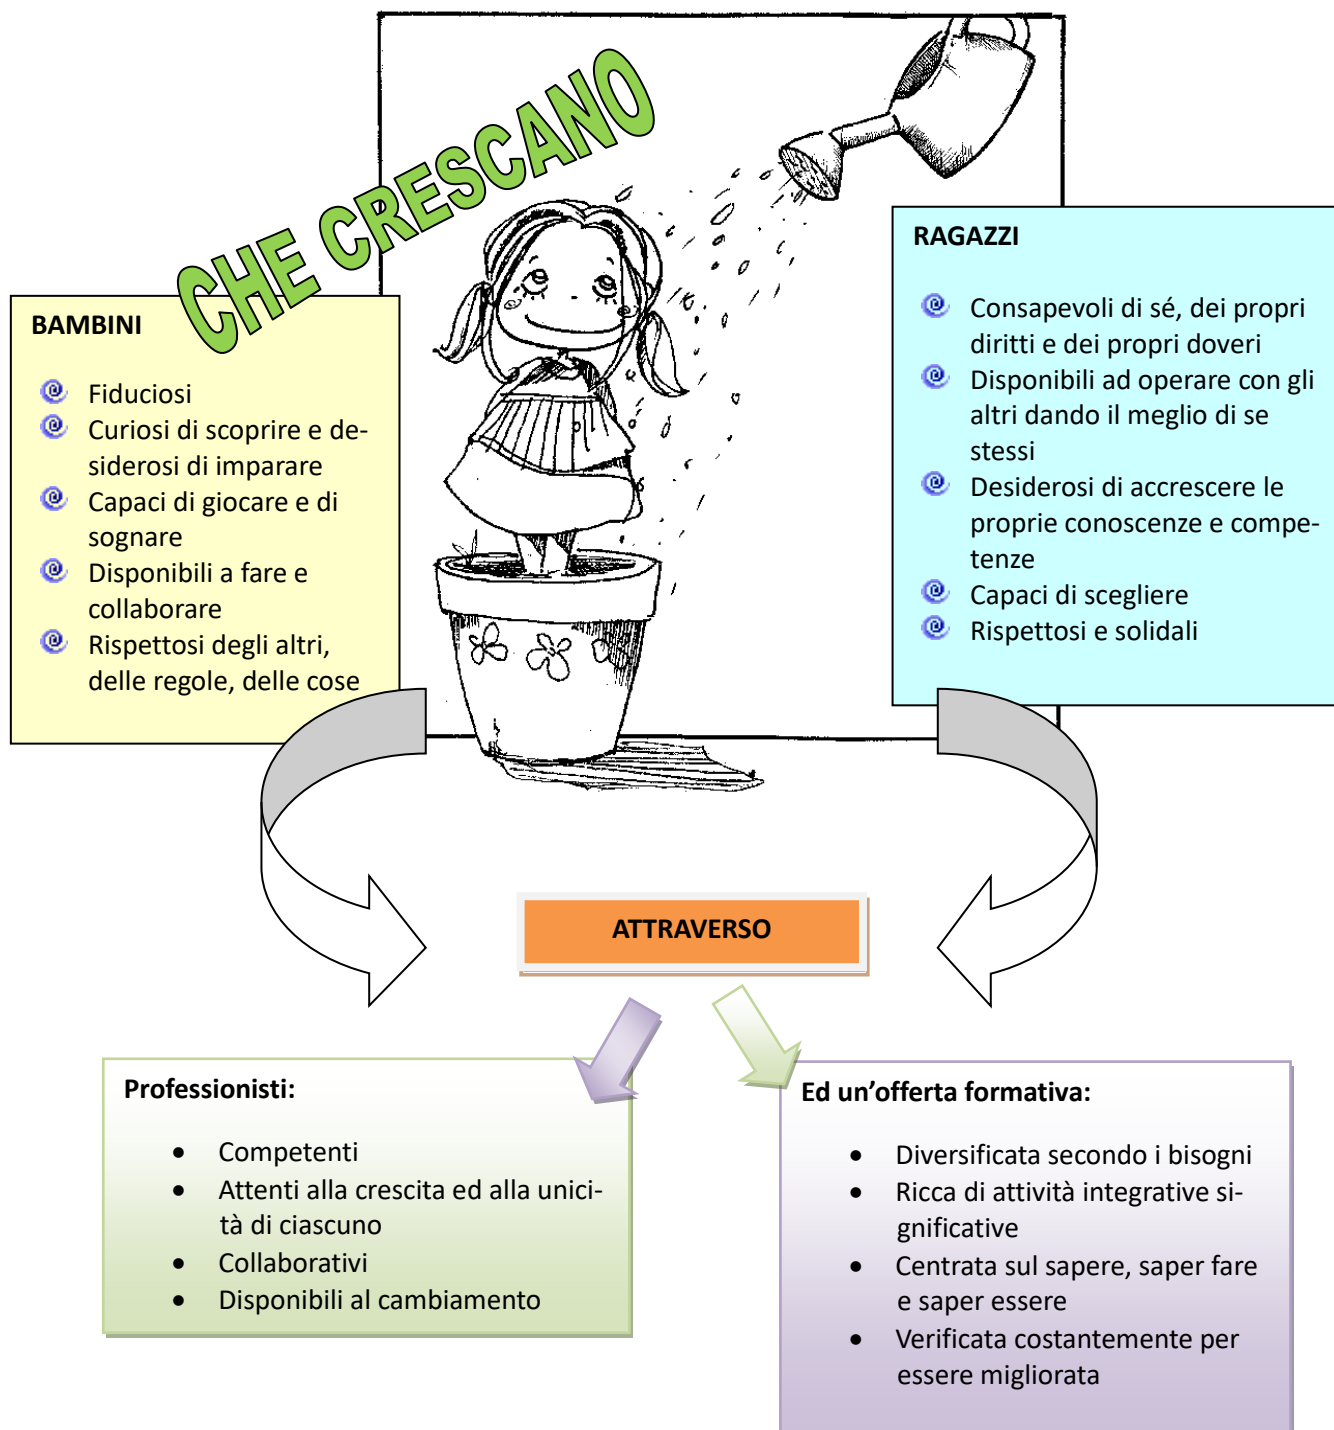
CHE CRESCANO

BAMBINI

- Fiduciosi
- Curiosi di scoprire e desiderosi di imparare
- Capaci di giocare e di sognare
- Disponibili a fare e collaborare
- Rispettosi degli altri, delle regole, delle cose

RAGAZZI

- Consapevoli di sé, dei propri diritti e dei propri doveri
- Disponibili ad operare con gli altri dando il meglio di se stessi
- Desiderosi di accrescere le proprie conoscenze e competenze
- Capaci di scegliere
- Rispettosi e solidali

ATTRAVERSO

Professionisti:

- Competenti
- Attenti alla crescita ed alla unicità di ciascuno
- Collaborativi
- Disponibili al cambiamento

Ed un’offerta formativa:

- Diversificata secondo i bisogni
- Ricca di attività integrative significative
- Centrata sul sapere, saper fare e saper essere
- Verificata costantemente per essere migliorata